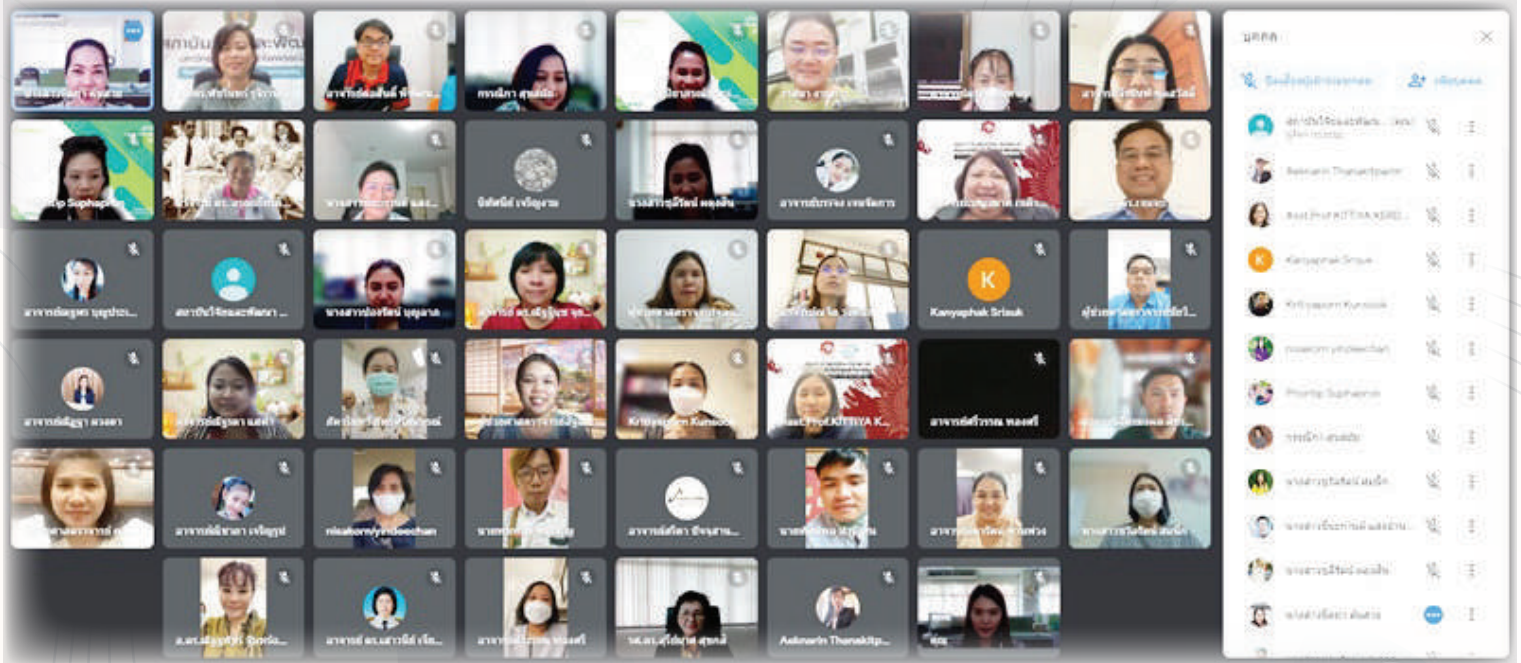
บุคคล

Aekmarin Thanakitpaiboon

Assoc.Prof.KITTIYA KSRI...

Kanyaphak Srisuk

Krittayaporn Kunsook

Phontip Suphaphon

Kanyaphak Srisuk

niseaomyimdeechan

Krittayaporn Kunsook

Assoc.Prof.KITTIYA K...

อาจารย์ศิริวรรณ ทองศรี

Aekmarin Thanakitpa...

อาจารย์ณัฐฎา ดวงตา

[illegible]